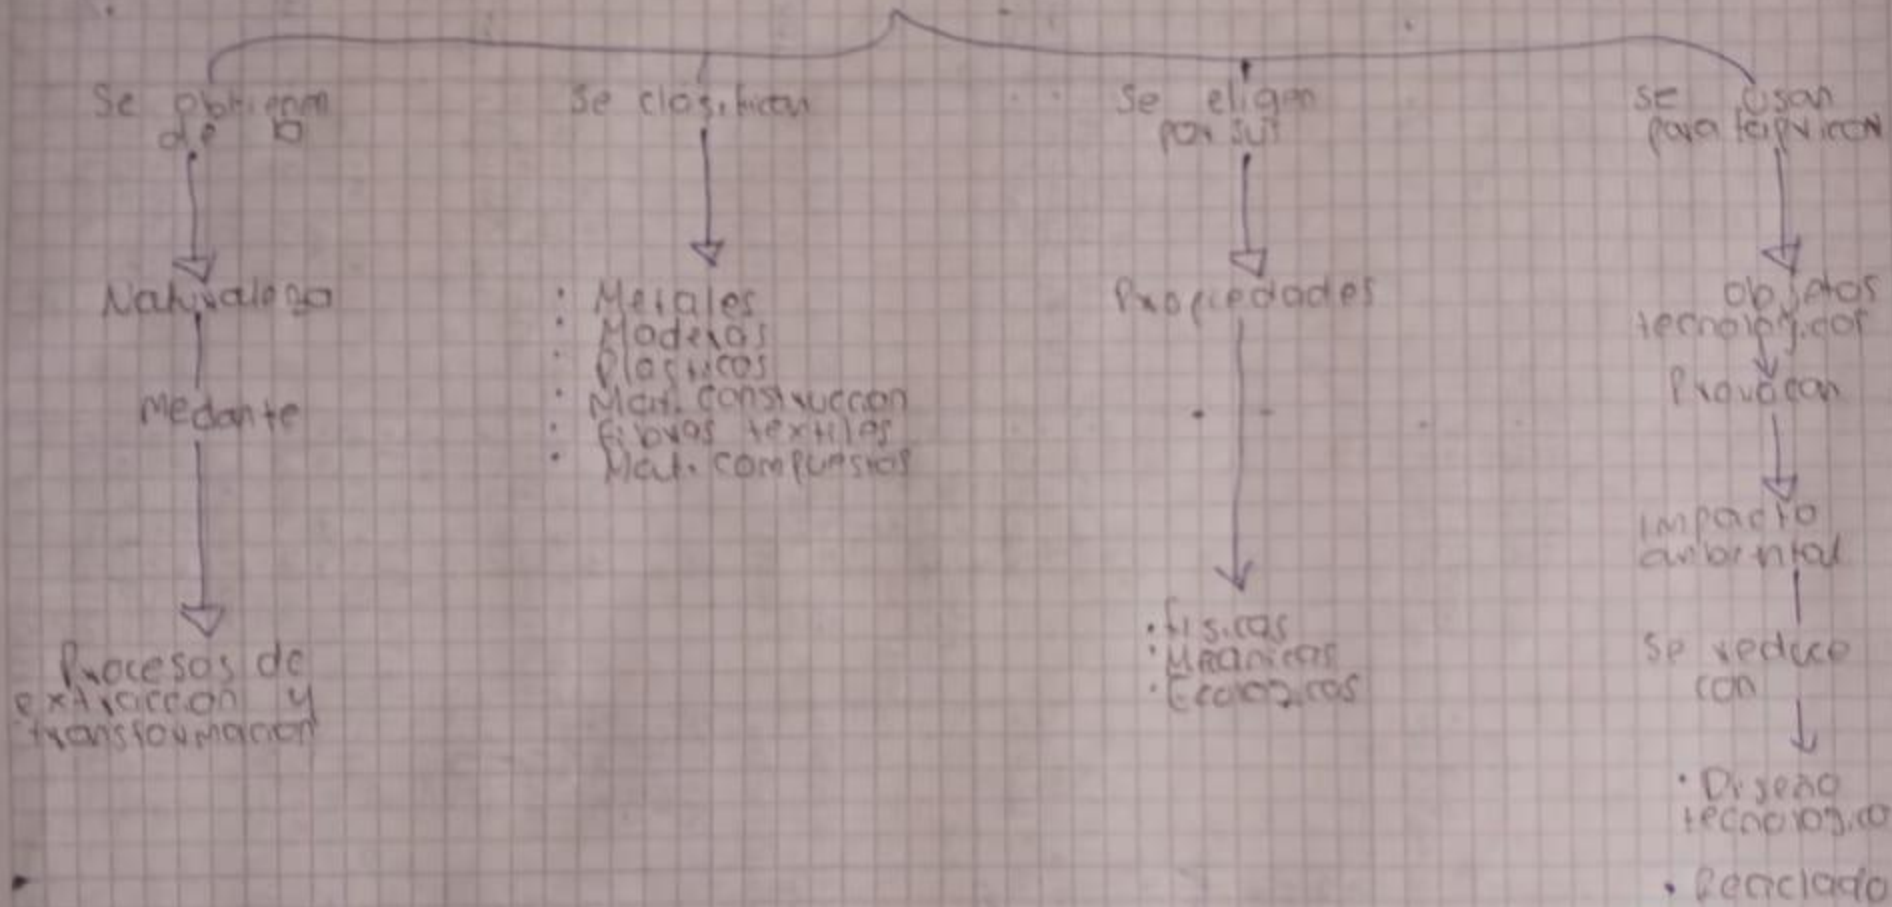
Se obtienen de la

Naturaleza

Medante

Procesos de extraccion y transformacion

Se clasifican

· Metales
· Maderas
· Plasticos
· Mat. construccion
· Fibras textiles
· Mat. compuestos

Se eligen por su

Propiedades

· Fisicas
· Mecanicas
· Ecologicas

Se usan para fabricar

objetos tecnologicos

Provocan

impacto ambiental

Se reduce con

· Diseño tecnologico

· Reciclado